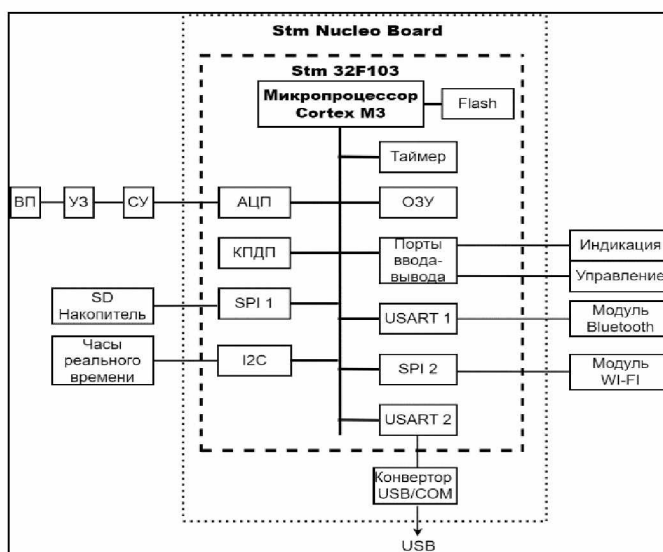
Stm Nucleo Board

Stm 32F103

Микропроцессор Cortex M3

Flash

Таймер

ВП

УЗ

СУ

АЦП

ОЗУ

КПДП

Порты ввода-вывода

Индикация

Управление

SD Накопитель

SPI 1

USART 1

Модуль Bluetooth

Часы реального времени

I2C

SPI 2

Модуль WI-FI

USART 2

Конвертор USB/COM

USB